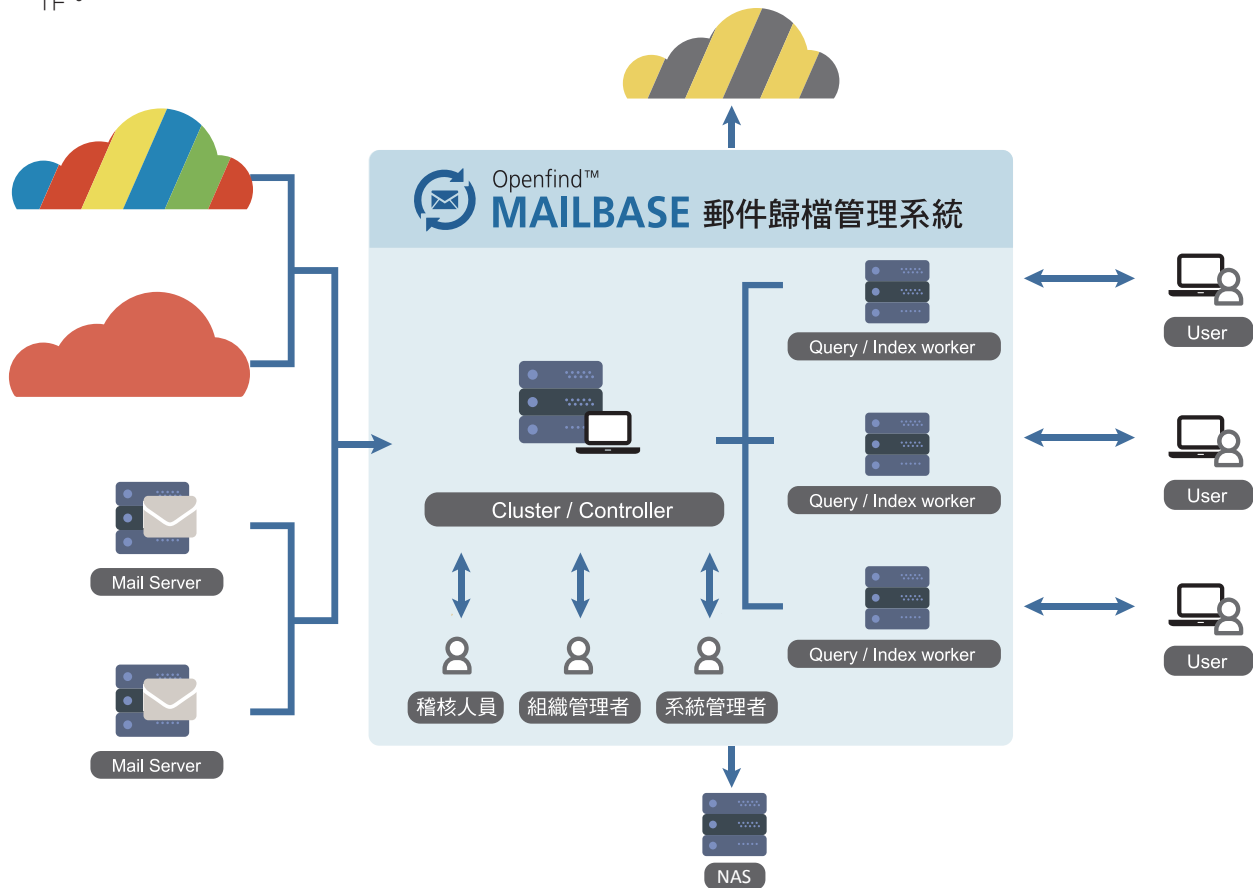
Openfind™
MAILBASE 郵件歸檔管理系統

Query / Index worker
User

Cluster / Controller

Query / Index worker
User

Mail Server

Query / Index worker
User

Mail Server

稽核人員
組織管理者
系統管理者

NAS